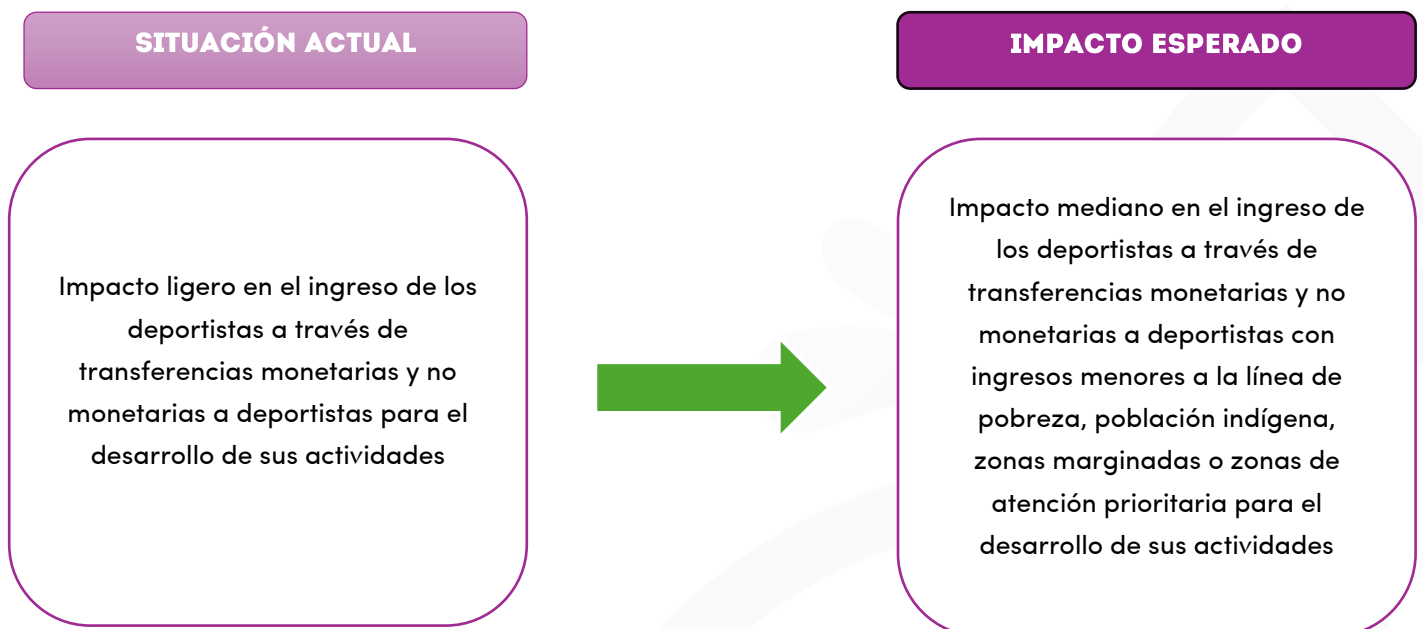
SITUACIÓN ACTUAL

Impacto ligero en el ingreso de los deportistas a través de transferencias monetarias y no monetarias a deportistas para el desarrollo de sus actividades

IMPACTO ESPERADO

Impacto mediano en el ingreso de los deportistas a través de transferencias monetarias y no monetarias a deportistas con ingresos menores a la línea de pobreza, población indígena, zonas marginadas o zonas de atención prioritaria para el desarrollo de sus actividades